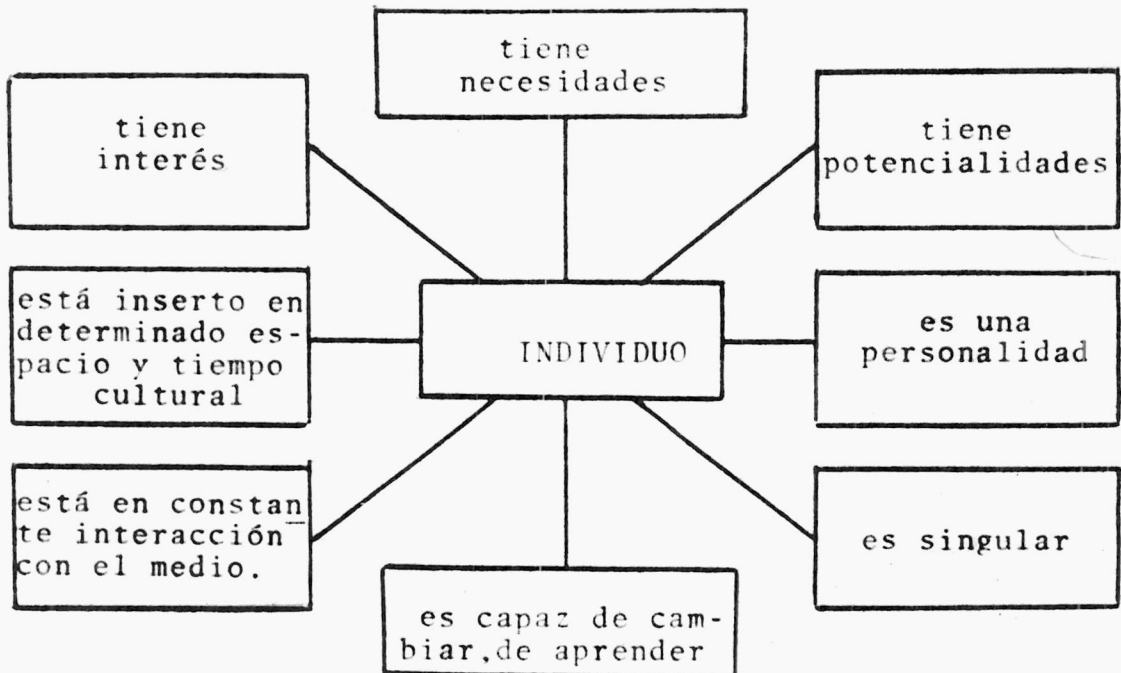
tiene necesidades

tiene interés

tiene potencialidades

está inserto en determinado espacio y tiempo cultural

INDIVIDUO

es una personalidad

está en constante interacción con el medio.

es singular

es capaz de cambiar,de aprender